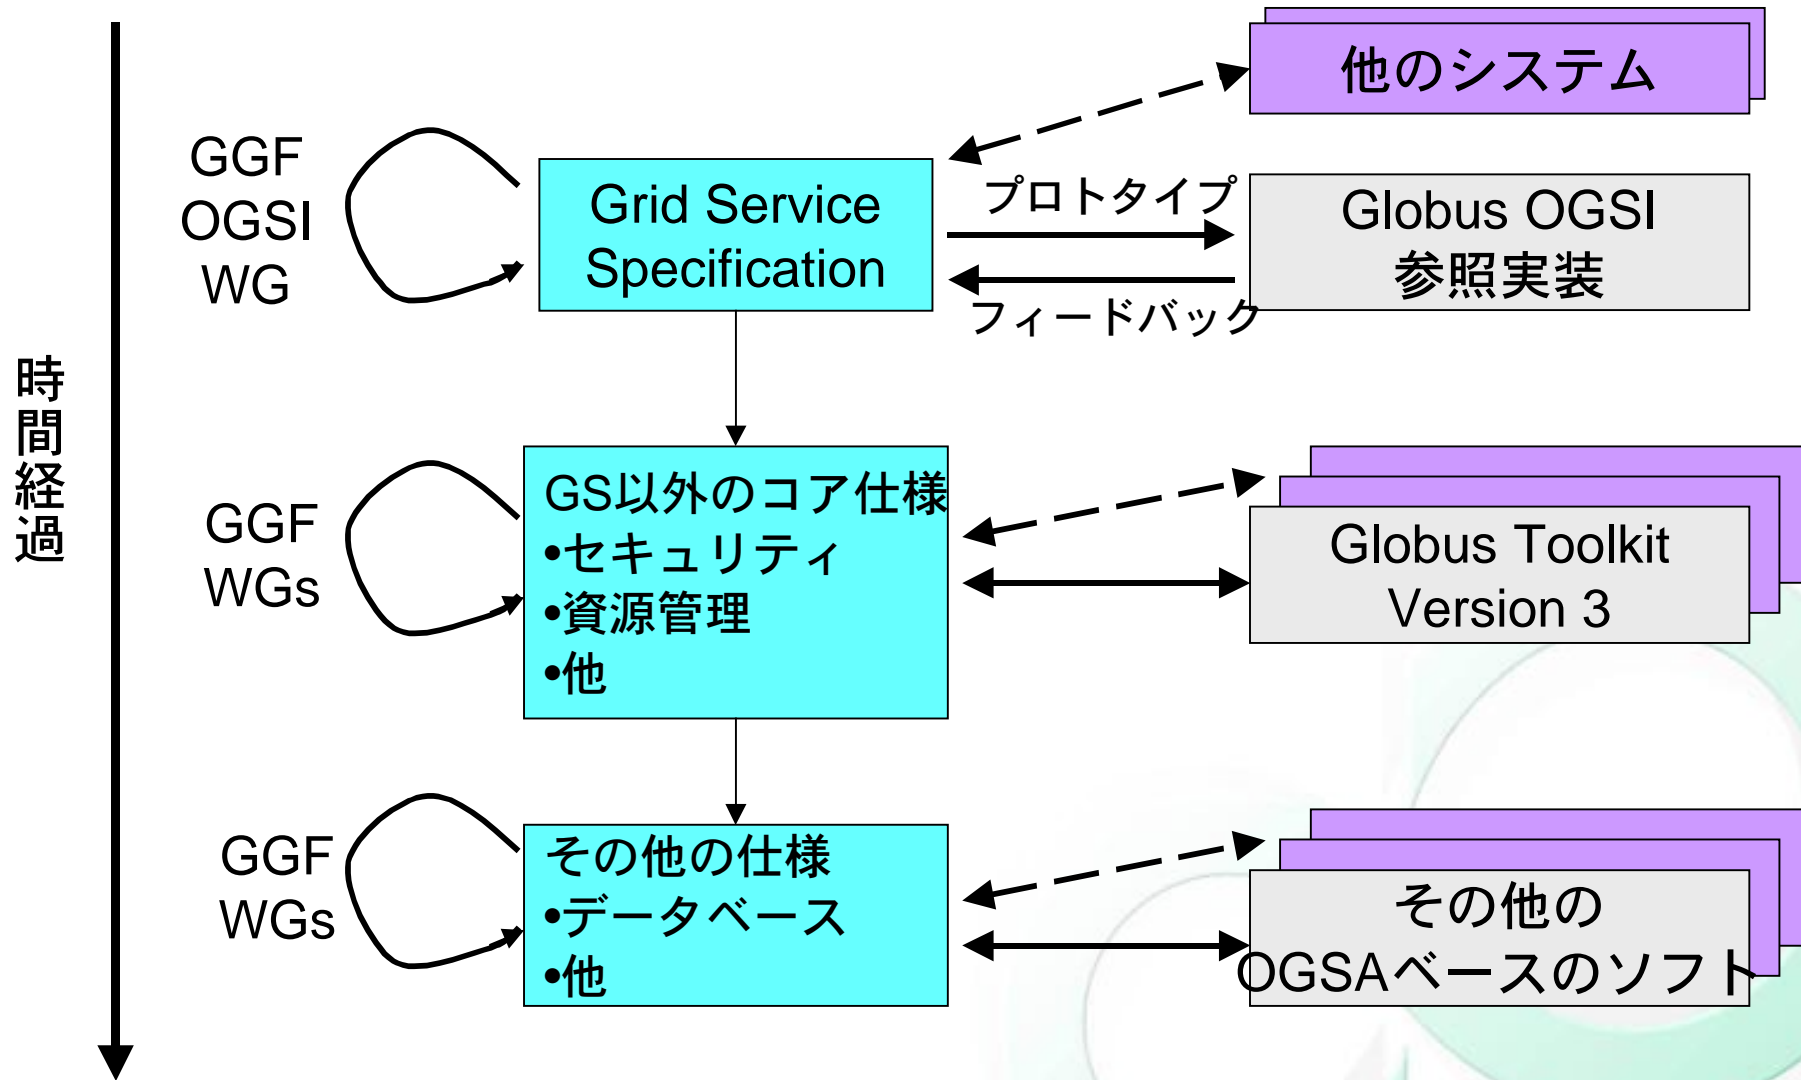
時間経過

他のシステム

GGF
OGSI
WG

Grid Service Specification

プロトタイプ

Globus OGSI
参照実装

フィードバック

GGF
WGs

GS以外のコア仕様
•セキュリティ
•資源管理
•他

Globus Toolkit
Version 3

GGF
WGs

その他の仕様
•データベース
•他

その他の
OGSAベースのソフト